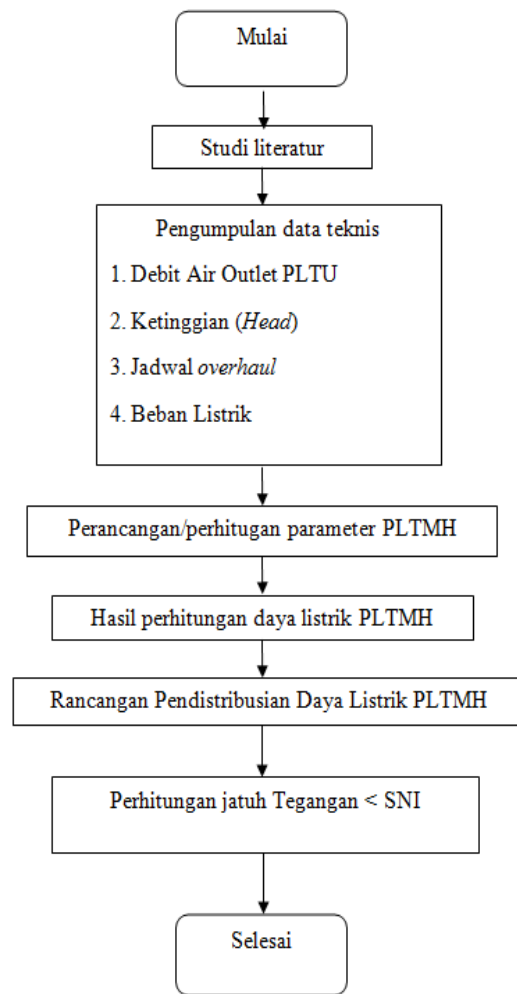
Mulai

Studi literatur

Pengumpulan data teknis

1. Debit Air Outlet PLTU

2. Ketinggian (Head)

3. Jadwal overhaul

4. Beban Listrik

Perancangan/perhitugan parameter PLTMH

Hasil perhitungan daya listrik PLTMH

Rancangan Pendistribusian Daya Listrik PLTMH

Perhitungan jatuh Tegangan < SNI

Selesai